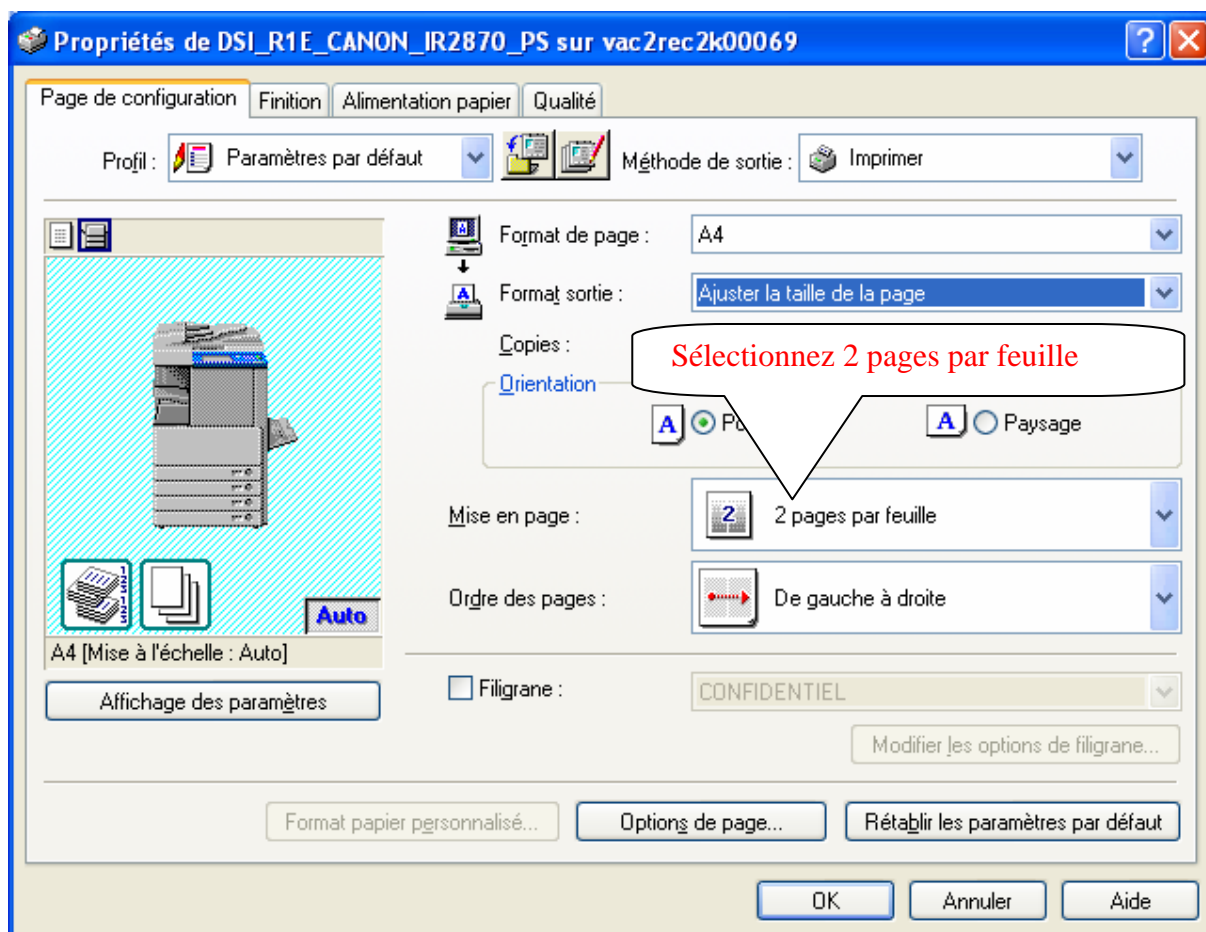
Propriétés de DSI_R1E_CANON_IR2870_PS sur vac2rec2k00069

Page de configuration | Finition | Alimentation papier | Qualité

Profil : Paramètres par défaut

Méthode de sortie : Imprimer

Format de page : A4

Format sortie : Ajuster la taille de la page

Copies :

Sélectionnez 2 pages par feuille

Orientation

A Po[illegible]

A Paysage

Mise en page : 2 pages par feuille

Ordre des pages : De gauche à droite

Auto

A4 [Mise à l'échelle : Auto]

Affichage des paramètres

Filigrane : CONFIDENTIEL

Modifier les options de filigrane...

Format papier personnalisé...

Options de page...

Rétablir les paramètres par défaut

OK

Annuler

Aide